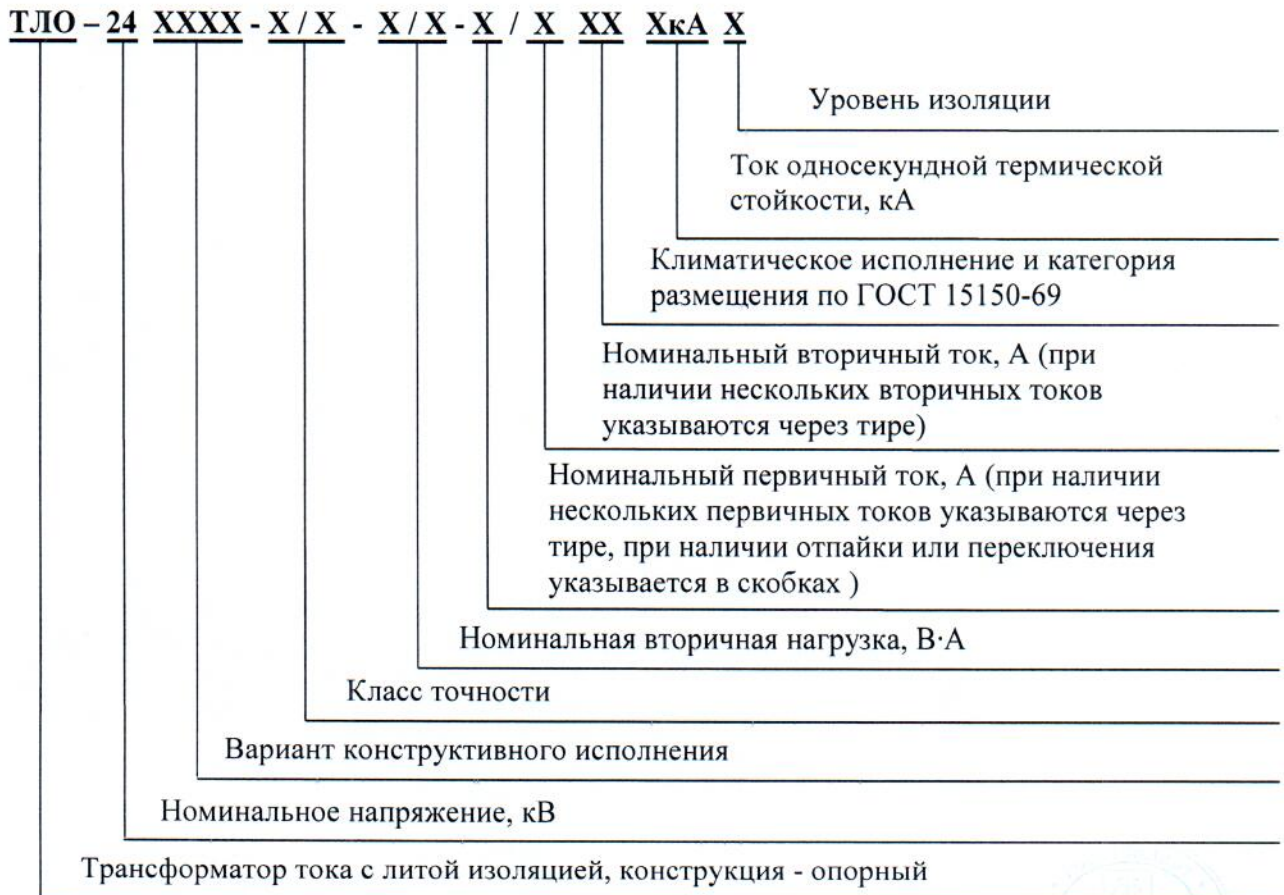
ТЛО – 24 ХХХХ - Х / Х - Х / Х - Х / Х ХХ ХкА Х

Уровень изоляции

Ток односекундной термической стойкости, кА

Климатическое исполнение и категория размещения по ГОСТ 15150-69

Номинальный вторичный ток, А (при наличии нескольких вторичных токов указываются через тире)

Номинальный первичный ток, А (при наличии нескольких первичных токов указываются через тире, при наличии отпайки или переключения указывается в скобках )

Номинальная вторичная нагрузка, В·А

Класс точности

Вариант конструктивного исполнения

Номинальное напряжение, кВ

Трансформатор тока с литой изоляцией, конструкция - опорный